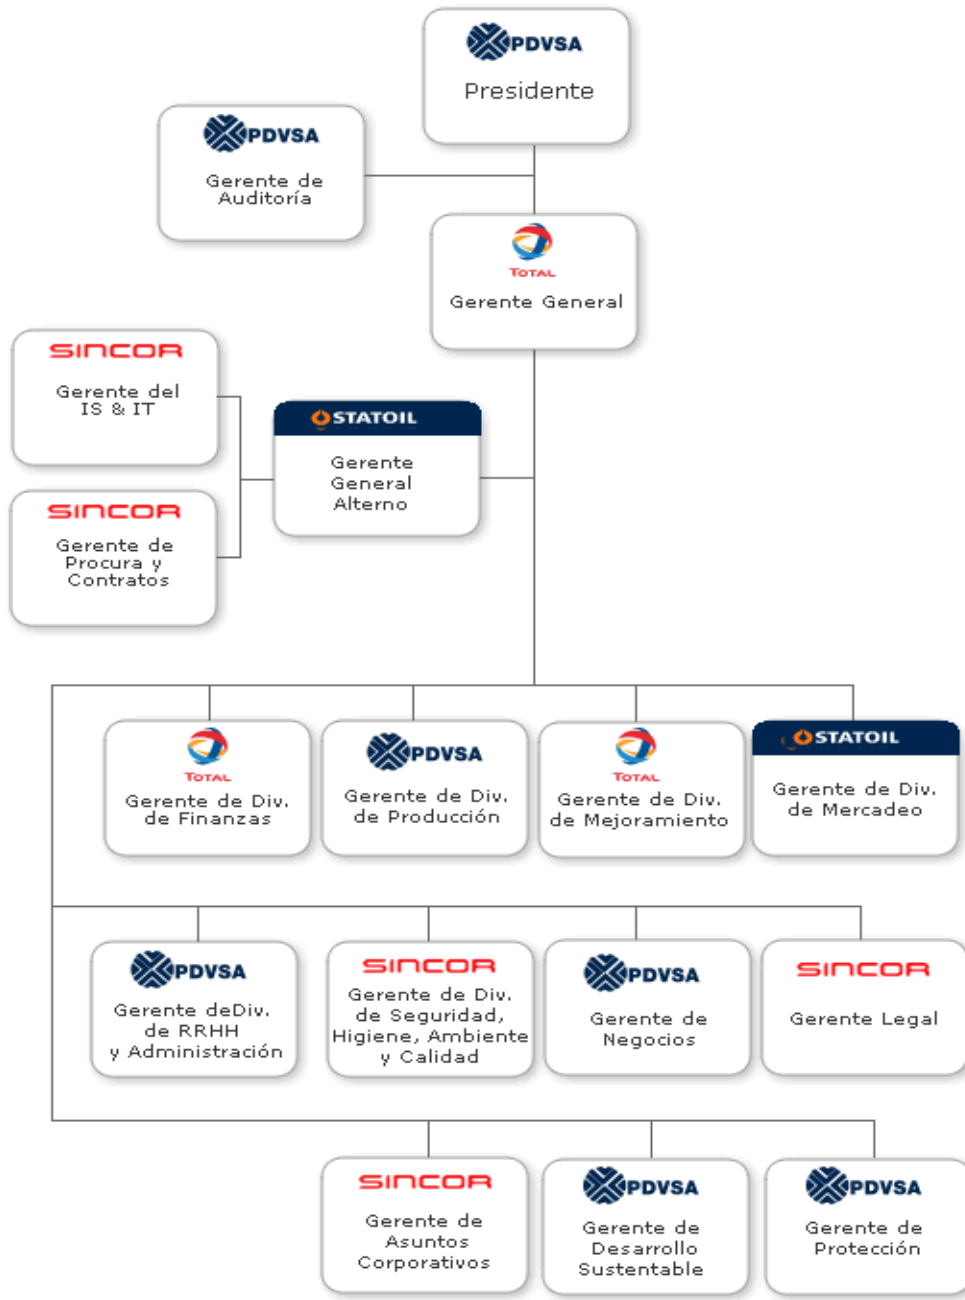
PDVSA
Presidente

PDVSA
Gerente de Auditoría

TOTAL
Gerente General

SINCOR
Gerente del IS & IT

SINCOR
Gerente de Procura y Contratos

STATOIL
Gerente General Alterno

TOTAL
Gerente de Div. de Finanzas

PDVSA
Gerente de Div. de Producción

TOTAL
Gerente de Div. de Mejoramiento

STATOIL
Gerente de Div. de Mercadeo

PDVSA
Gerente deDiv. de RRHH y Administración

SINCOR
Gerente de Div. de Seguridad, Higiene, Ambiente y Calidad

PDVSA
Gerente de Negocios

SINCOR
Gerente Legal

SINCOR
Gerente de Asuntos Corporativos

PDVSA
Gerente de Desarrollo Sustentable

PDVSA
Gerente de Protección